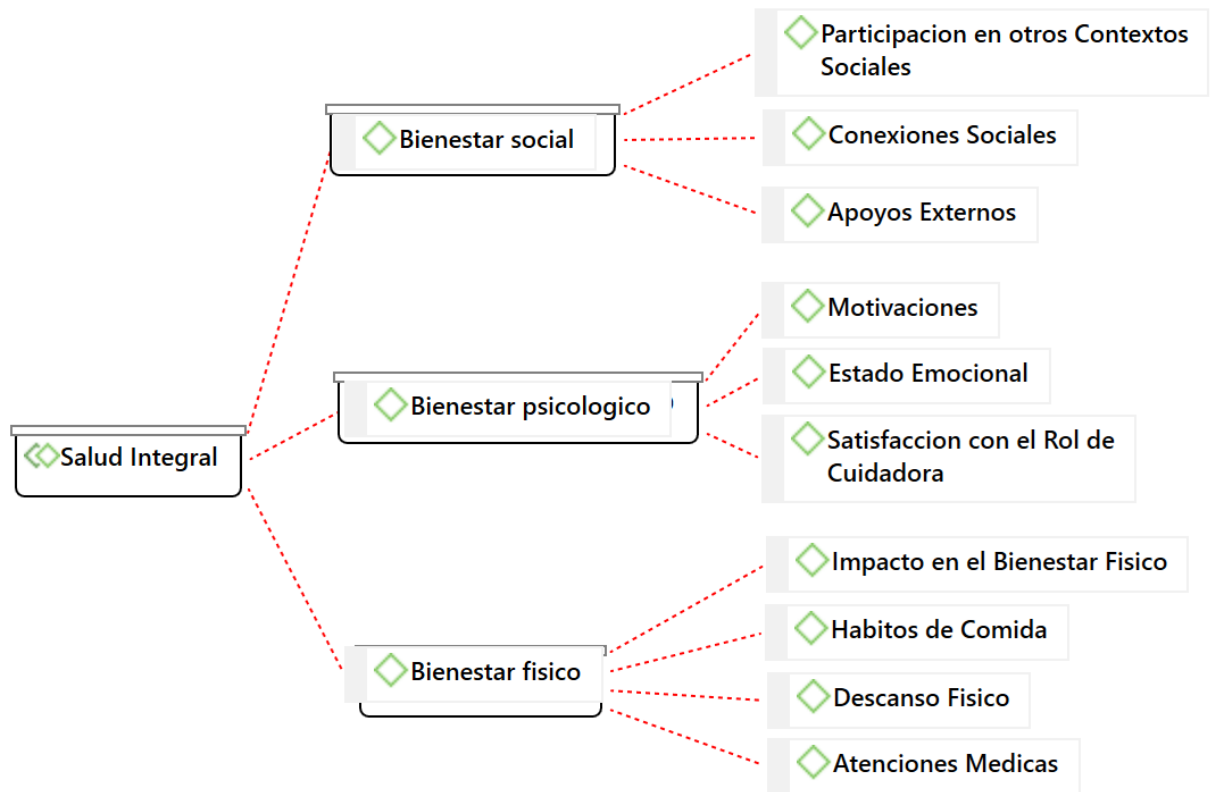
Salud Integral

Bienestar social

Participacion en otros Contextos Sociales

Conexiones Sociales

Apoyos Externos

Bienestar psicologico

Motivaciones

Estado Emocional

Satisfaccion con el Rol de Cuidadora

Bienestar fisico

Impacto en el Bienestar Fisico

Habitos de Comida

Descanso Fisico

Atenciones Medicas